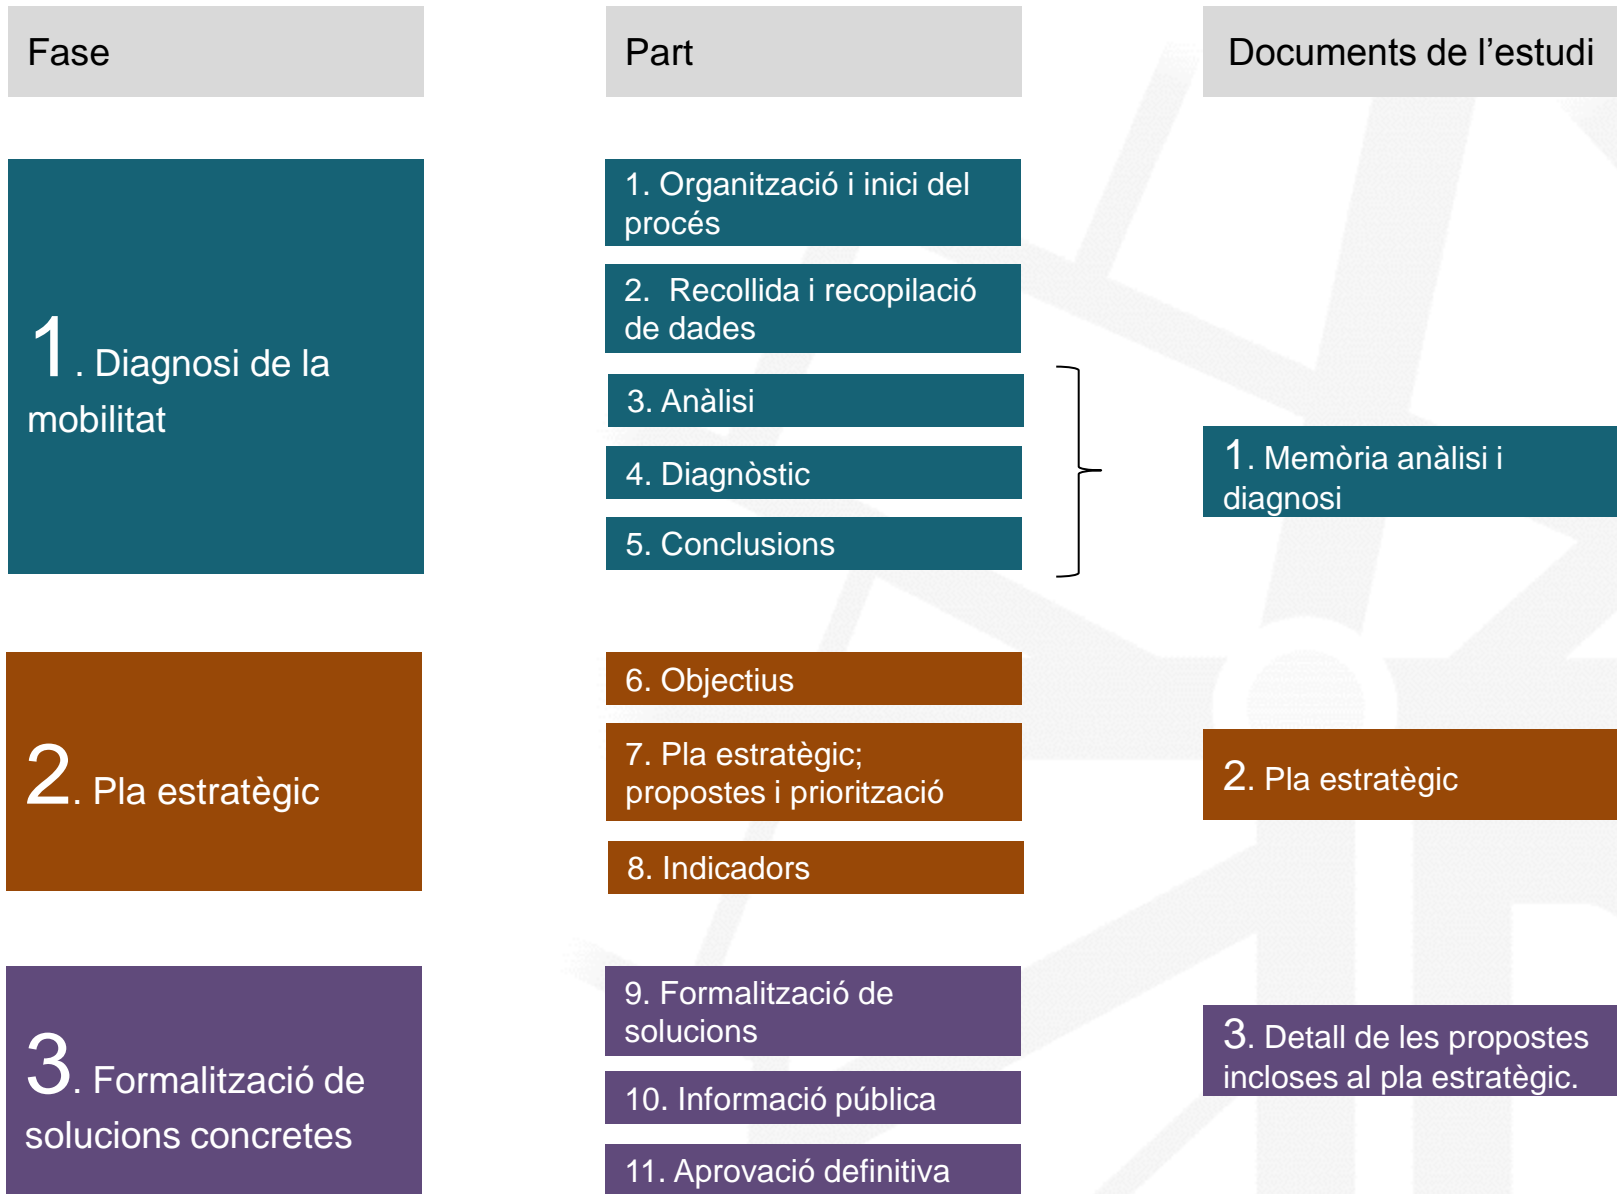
Fase

Part

Documents de l’estudi

1. Diagnosi de la mobilitat

1. Organització i inici del procés

2. Recollida i recopilació de dades

3. Anàlisi

4. Diagnòstic

5. Conclusions

1. Memòria anàlisi i diagnosi

2. Pla estratègic

6. Objectius

7. Pla estratègic; propostes i priorització

8. Indicadors

2. Pla estratègic

3. Formalització de solucions concretes

9. Formalització de solucions

10. Informació pública

11. Aprovació definitiva

3. Detall de les propostes incloses al pla estratègic.